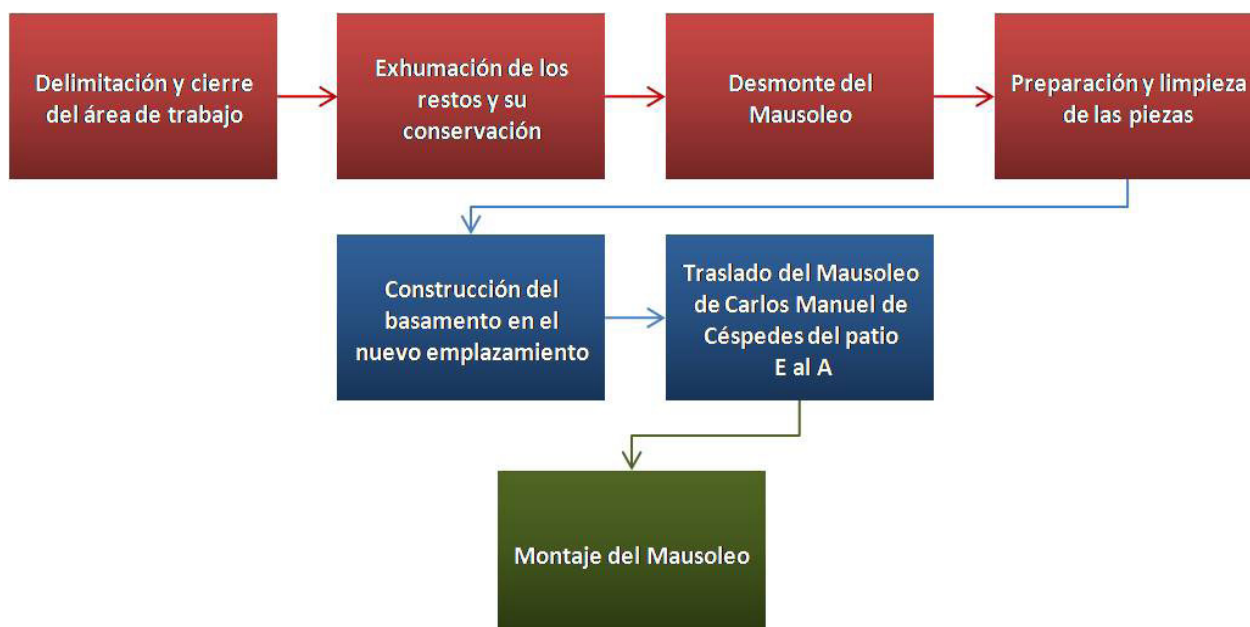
Delimitación y cierre del área de trabajo

Exhumación de los restos y su conservación

Desmonte del Mausoleo

Preparación y limpieza de las piezas

Construcción del basamento en el nuevo emplazamiento

Traslado del Mausoleo de Carlos Manuel de Céspedes del patio E al A

Montaje del Mausoleo